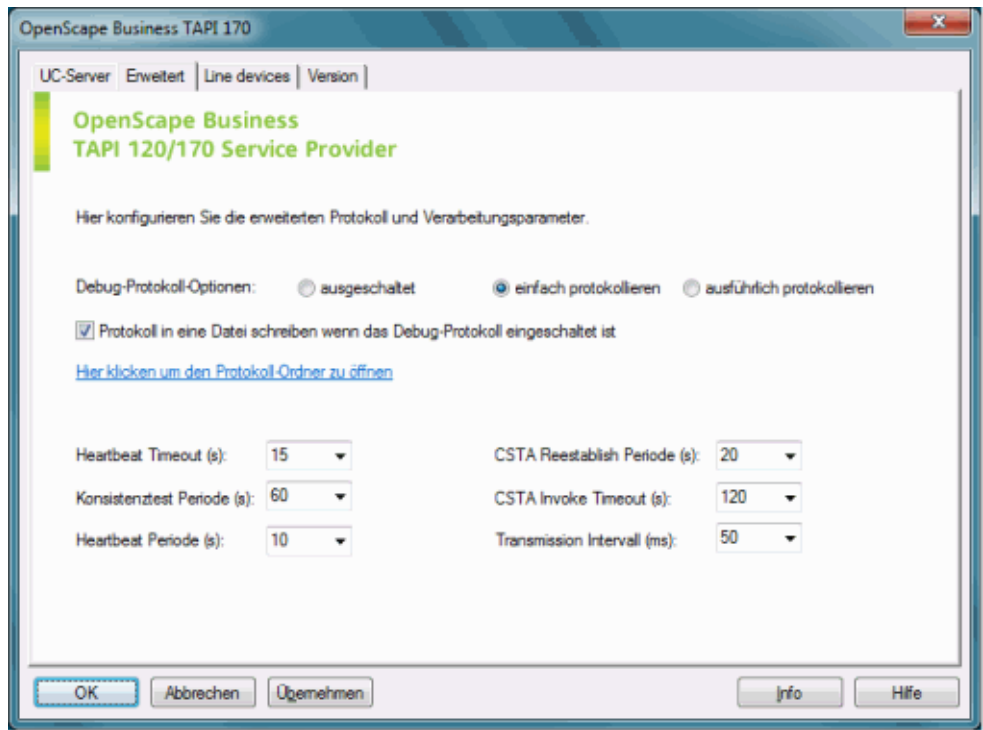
OpenScape Business TAPI 170

UC-Server | Erweitert | Line devices | Version

OpenScape Business
TAPI 120/170 Service Provider

Hier konfigurieren Sie die erweiterten Protokoll und Verarbeitungsparameter.

Debug-Protokoll-Optionen: ausgeschaltet einfach protokollieren ausführlich protokollieren

Protokoll in eine Datei schreiben wenn das Debug-Protokoll eingeschaltet ist

Hier klicken um den Protokoll-Ordner zu öffnen

Heartbeat Timeout (s): 15
Konsistenztest Periode (s): 60
Heartbeat Periode (s): 10

CSTA Reestablish Periode (s): 20
CSTA Invoke Timeout (s): 120
Transmission Intervall (ms): 50

OK | Abbrechen | Übernehmen | Info | Hilfe